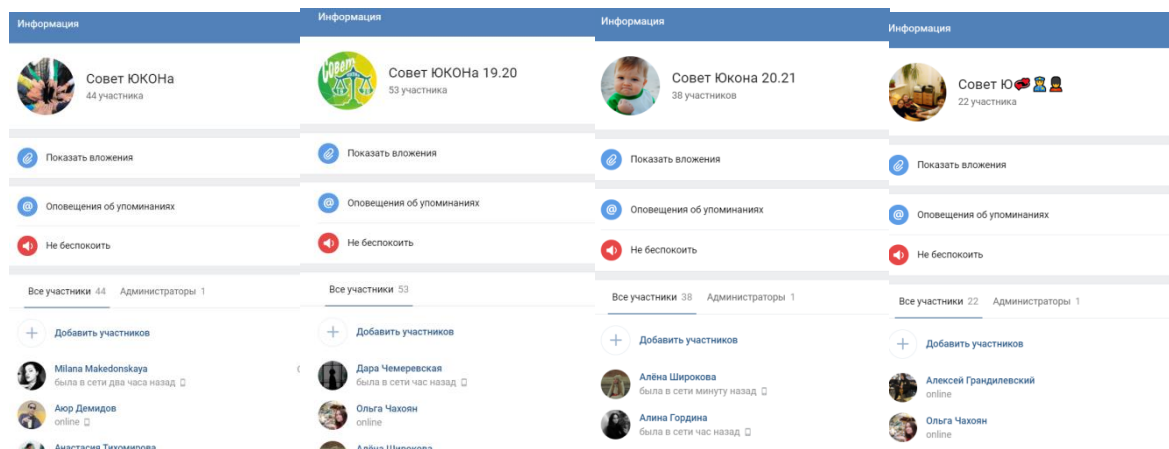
Информация

Совет ЮКОНа
44 участника

Показать вложения

Оповещения об упоминаниях

Не беспокоить

Все участники 44 Администраторы 1

Добавить участников

Milana Makedonskaya
была в сети два часа назад

Аюр Демидов
online

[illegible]

Информация

Совет ЮКОНа 19.20
53 участника

Показать вложения

Оповещения об упоминаниях

Не беспокоить

Все участники 53

Добавить участников

Дара Чемеревская
была в сети час назад

Ольга Чахоян
online

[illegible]

Информация

Совет Юкона 20.21
38 участников

Показать вложения

Оповещения об упоминаниях

Не беспокоить

Все участники 38 Администраторы 1

Добавить участников

Алёна Широкова
была в сети минуту назад

Алина Гордина
была в сети час назад

Информация

Совет Ю
22 участника

Показать вложения

Оповещения об упоминаниях

Не беспокоить

Все участники 22 Администраторы 1

Добавить участников

Алексей Грандилевский
online

Ольга Чахоян
online